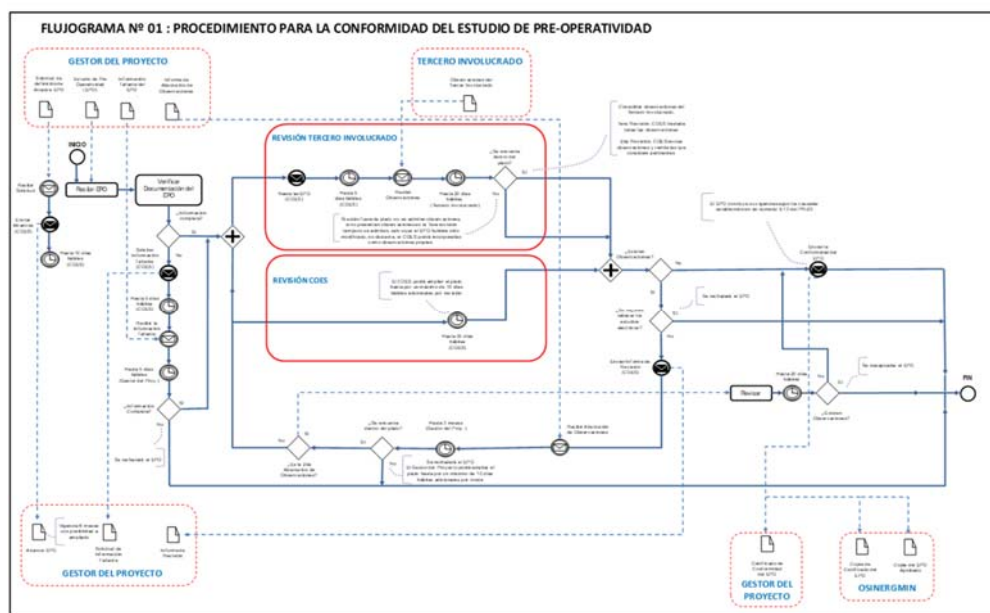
FLUJOGRAMA Nº 01 : PROCEDIMIENTO PARA LA CONFORMIDAD DEL ESTUDIO DE PRE-OPERATIVIDAD

GESTOR DEL PROYECTO

TERCERO INVOLUCRADO

INICIO

Recibir EPO

Verificar Documentación del EPO

REVISIÓN TERCERO INVOLUCRADO

REVISIÓN COES

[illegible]

Revisar

FIN

GESTOR DEL PROYECTO

GESTOR DEL PROYECTO

OSINERGMIN